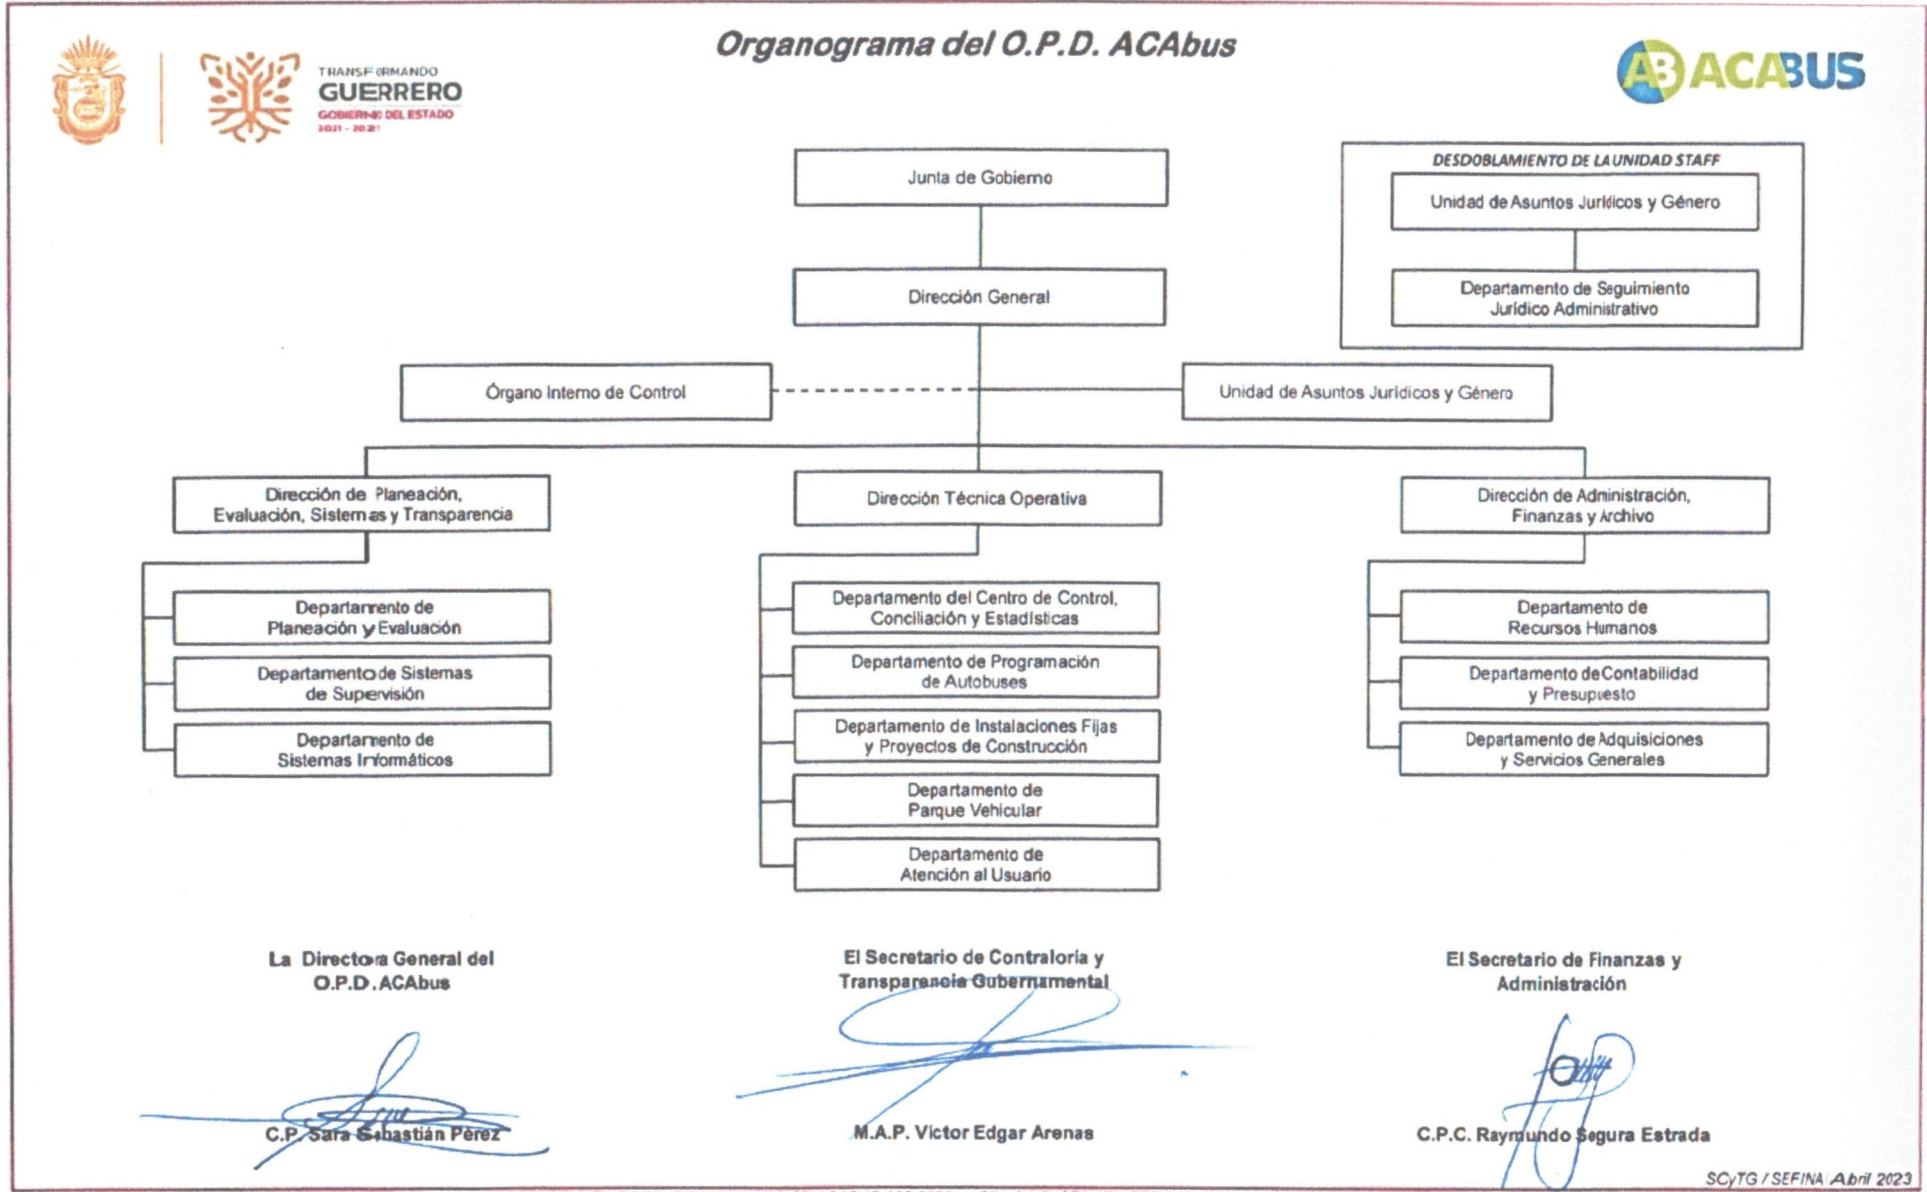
TRANSFORMANDO
GUERRERO
GOBIERNO DEL ESTADO
2021 - 2027

Organograma del O.P.D. ACAbus

ACABUS

DESDOBLAMIENTO DE LA UNIDAD STAFF

Unidad de Asuntos Jurídicos y Género

Departamento de Seguimiento Jurídico Administrativo

Junta de Gobierno

Dirección General

Órgano Interno de Control

Unidad de Asuntos Jurídicos y Género

Dirección de Planeación, Evaluación, Sistemas y Transparencia

Departamento de Planeación y Evaluación

Departamento de Sistemas de Supervisión

Departamento de Sistemas Informáticos

Dirección Técnica Operativa

Departamento del Centro de Control, Conciliación y Estadísticas

Departamento de Programación de Autobuses

Departamento de Instalaciones Fijas y Proyectos de Construcción

Departamento de Parque Vehicular

Departamento de Atención al Usuario

Dirección de Administración, Finanzas y Archivo

Departamento de Recursos Humanos

Departamento de Contabilidad y Presupuesto

Departamento de Adquisiciones y Servicios Generales

La Directora General del O.P.D. ACAbus

C.P. Sara Sebastián Pérez

El Secretario de Contraloría y Transparencia Gubernamental

M.A.P. Victor Edgar Arenas

El Secretario de Finanzas y Administración

C.P.C. Raymundo Segura Estrada

SCyTG / SEFINA Abril 2023